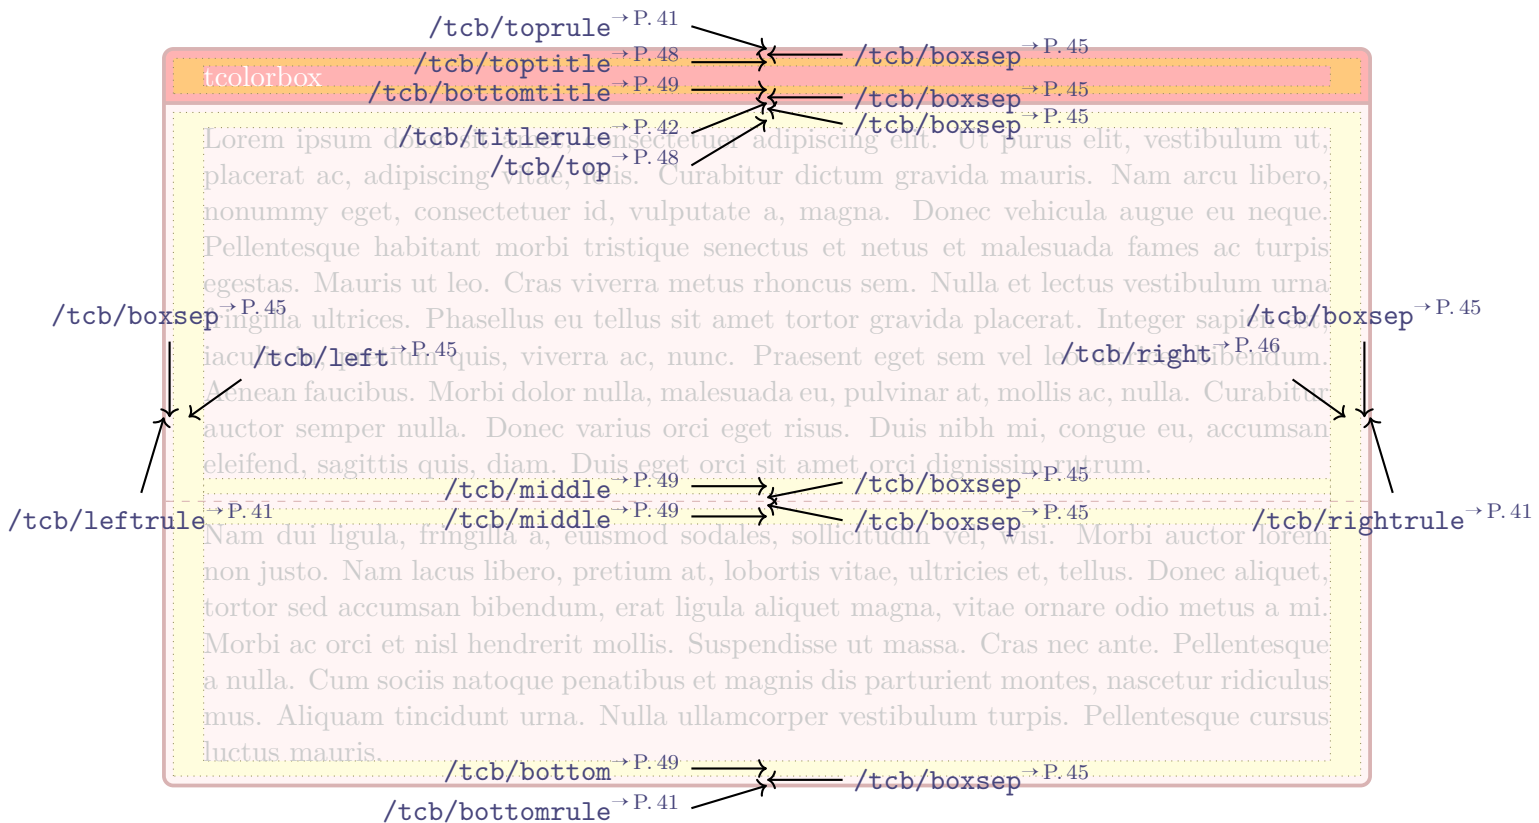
/tcb/toprule$^{\rightarrow P. 41}$
tcolorbox
/tcb/toptitle$^{\rightarrow P. 48}$
/tcb/boxsep$^{\rightarrow P. 45}$
/tcb/bottomtitle$^{\rightarrow P. 49}$
/tcb/boxsep$^{\rightarrow P. 45}$
/tcb/boxsep$^{\rightarrow P. 45}$
/tcb/titlerule$^{\rightarrow P. 42}$
/tcb/top$^{\rightarrow P. 48}$

Lorem ipsum dolor sit amet, consectetuer adipiscing elit. Ut purus elit, vestibulum ut, placerat ac, adipiscing vitae, felis. Curabitur dictum gravida mauris. Nam arcu libero, nonummy eget, consectetuer id, vulputate a, magna. Donec vehicula augue eu neque. Pellentesque habitant morbi tristique senectus et netus et malesuada fames ac turpis egestas. Mauris ut leo. Cras viverra metus rhoncus sem. Nulla et lectus vestibulum urna fringilla ultrices. Phasellus eu tellus sit amet tortor gravida placerat. Integer sapien est, iaculis in, pretium quis, viverra ac, nunc. Praesent eget sem vel leo ultrices bibendum. Aenean faucibus. Morbi dolor nulla, malesuada eu, pulvinar at, mollis ac, nulla. Curabitur auctor semper nulla. Donec varius orci eget risus. Duis nibh mi, congue eu, accumsan eleifend, sagittis quis, diam. Duis eget orci sit amet orci dignissim rutrum.

/tcb/boxsep$^{\rightarrow P. 45}$
/tcb/left$^{\rightarrow P. 45}$
/tcb/boxsep$^{\rightarrow P. 45}$
/tcb/right$^{\rightarrow P. 46}$
/tcb/leftrule$^{\rightarrow P. 41}$
/tcb/rightrule$^{\rightarrow P. 41}$
/tcb/middle$^{\rightarrow P. 49}$
/tcb/boxsep$^{\rightarrow P. 45}$
/tcb/middle$^{\rightarrow P. 49}$
/tcb/boxsep$^{\rightarrow P. 45}$

Nam dui ligula, fringilla a, euismod sodales, sollicitudin vel, wisi. Morbi auctor lorem non justo. Nam lacus libero, pretium at, lobortis vitae, ultricies et, tellus. Donec aliquet, tortor sed accumsan bibendum, erat ligula aliquet magna, vitae ornare odio metus a mi. Morbi ac orci et nisl hendrerit mollis. Suspendisse ut massa. Cras nec ante. Pellentesque a nulla. Cum sociis natoque penatibus et magnis dis parturient montes, nascetur ridiculus mus. Aliquam tincidunt urna. Nulla ullamcorper vestibulum turpis. Pellentesque cursus luctus mauris.

/tcb/bottom$^{\rightarrow P. 49}$
/tcb/boxsep$^{\rightarrow P. 45}$
/tcb/bottomrule$^{\rightarrow P. 41}$